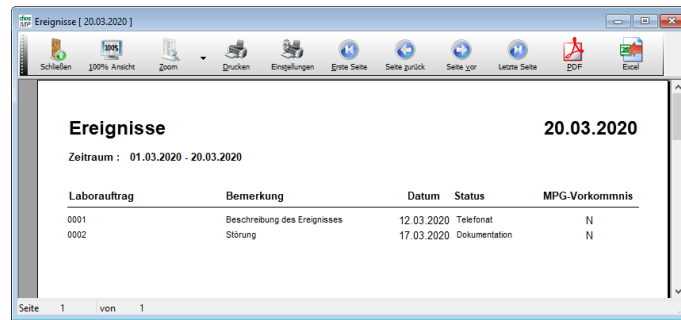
Ereignisse [ 20.03.2020 ]

Schließen 100% Ansicht Zoom Drucken Einstellungen Erste Seite Seite zurück Seite vor Letzte Seite PDF Excel

Ereignisse

20.03.2020

Zeitraum : 01.03.2020 - 20.03.2020

| Laborauftrag | Bemerkung | Datum | Status | MPG-Vorkommnis |
|---|---|---|---|---|
| 0001 | Beschreibung des Ereignisses | 12.03.2020 | Telefonat | N |
| 0002 | Störung | 17.03.2020 | Dokumentation | N |

Seite 1 von 1